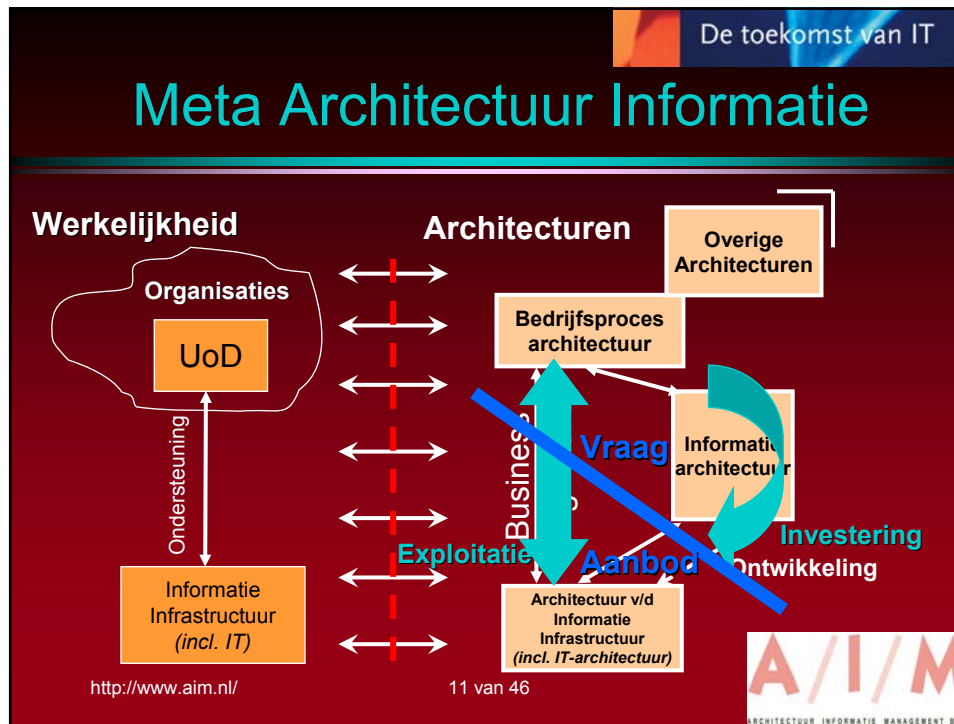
De toekomst van IT

Meta Architectuur Informatie

Werkelijkheid

Organisaties

UoD

Ondersteuning

Informatie Infrastructuur (incl. IT)

Architecturen

Overige Architecturen

Bedrijfsproces architectuur

Informatie architectuur

Business

Vraag

Investering

Exploitatie

Aanbod

Ontwikkeling

Architectuur v/d Informatie Infrastructuur (incl. IT-architectuur)

A/I/M

ARCHITECTUUR INFORMATIE MANAGEMENT B

http://www.aim.nl/

11 van 46